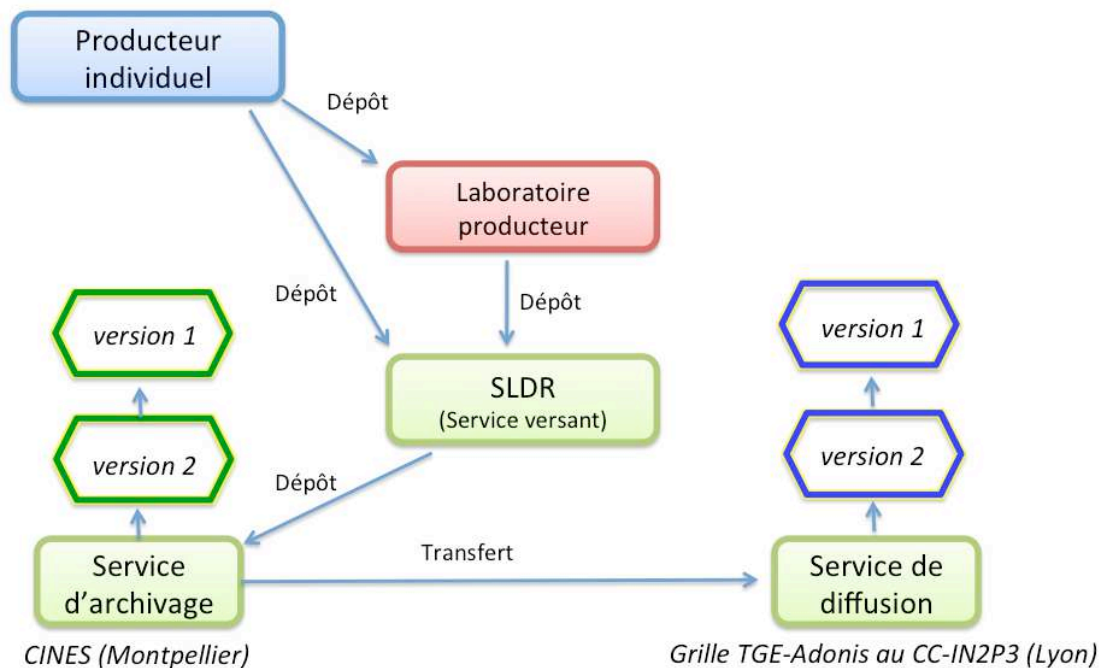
Producteur individuel

Dépôt

Laboratoire producteur

Dépôt

Dépôt

version 1

version 2

SLDR
(Service versant)

version 1

version 2

Dépôt

Service d'archivage

Transfert

Service de diffusion

CINES (Montpellier)

Grille TGE-Adonis au CC-IN2P3 (Lyon)